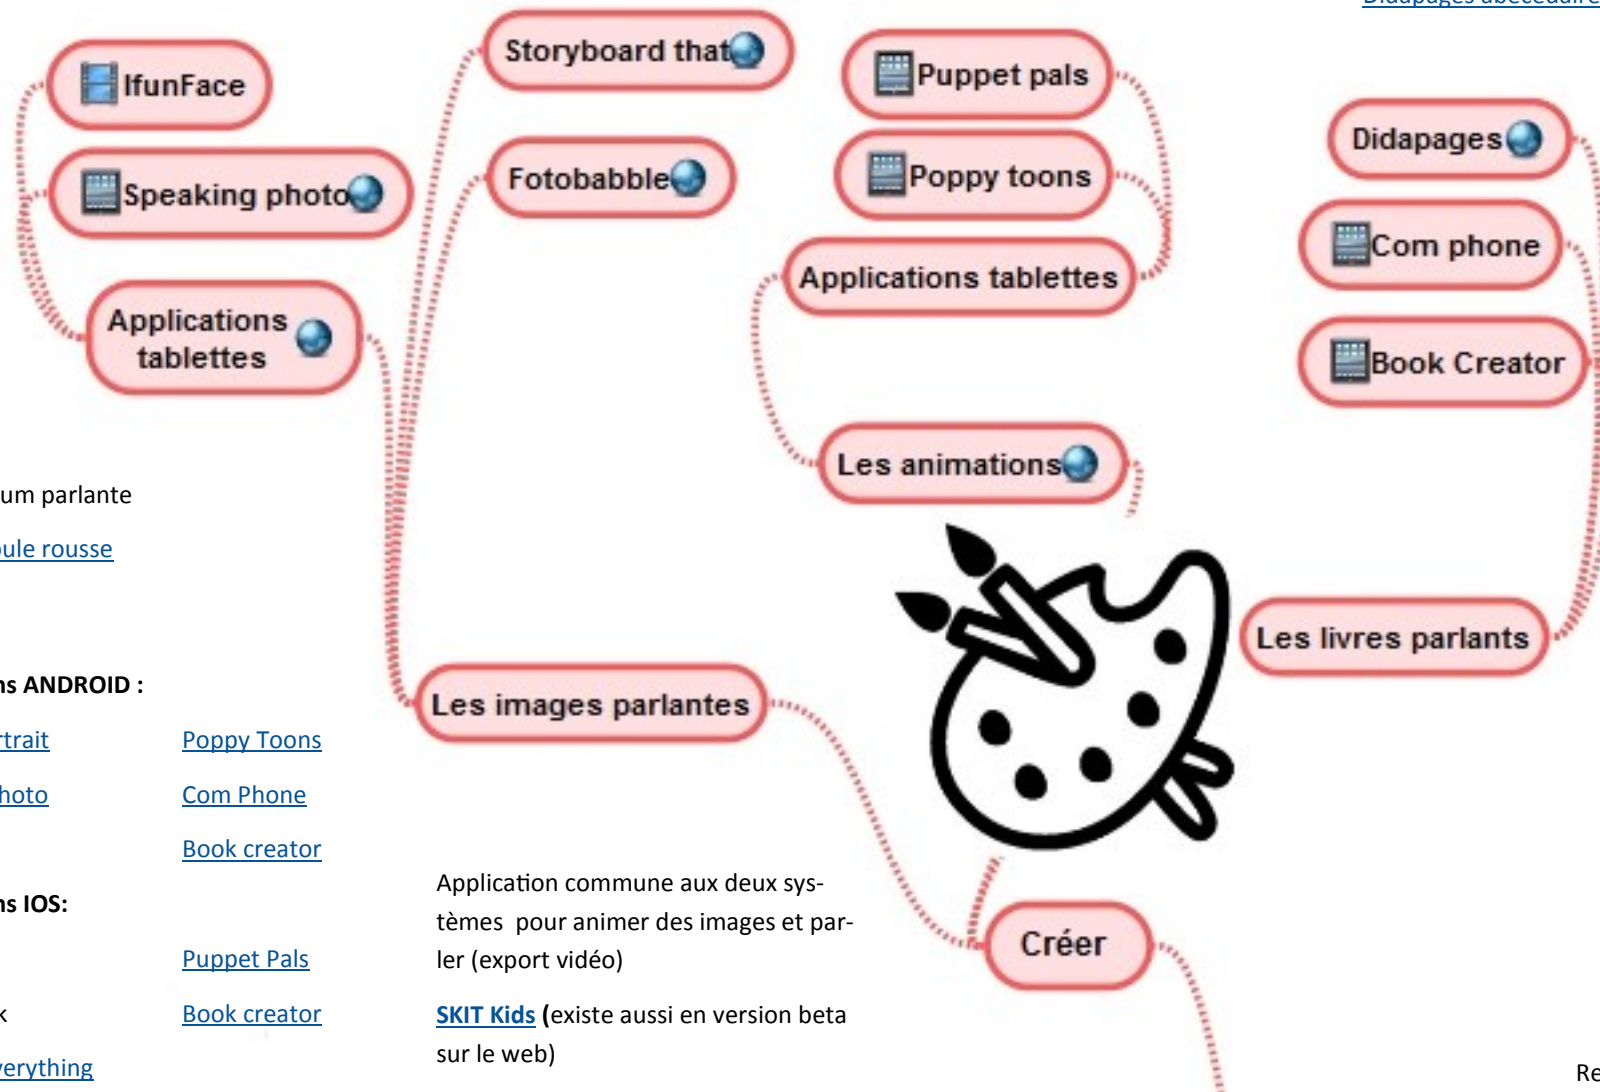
Didapages abécédaire

IfunFace

Speaking photo

Applications tablettes

Storyboard that

Fotobabble

Puppet pals

Poppy toons

Applications tablettes

Didapages

Com phone

Book Creator

Les animations

Les livres parlants

Les images parlantes

Créer

um parlante

ule rousse

ns ANDROID :

rtrait

Poppy Toons

hoto

Com Phone

Book creator

ns IOS:

Puppet Pals

k

Book creator

verything

Application commune aux deux systèmes pour animer des images et parler (export vidéo)

SKIT Kids (existe aussi en version beta sur le web)

Re